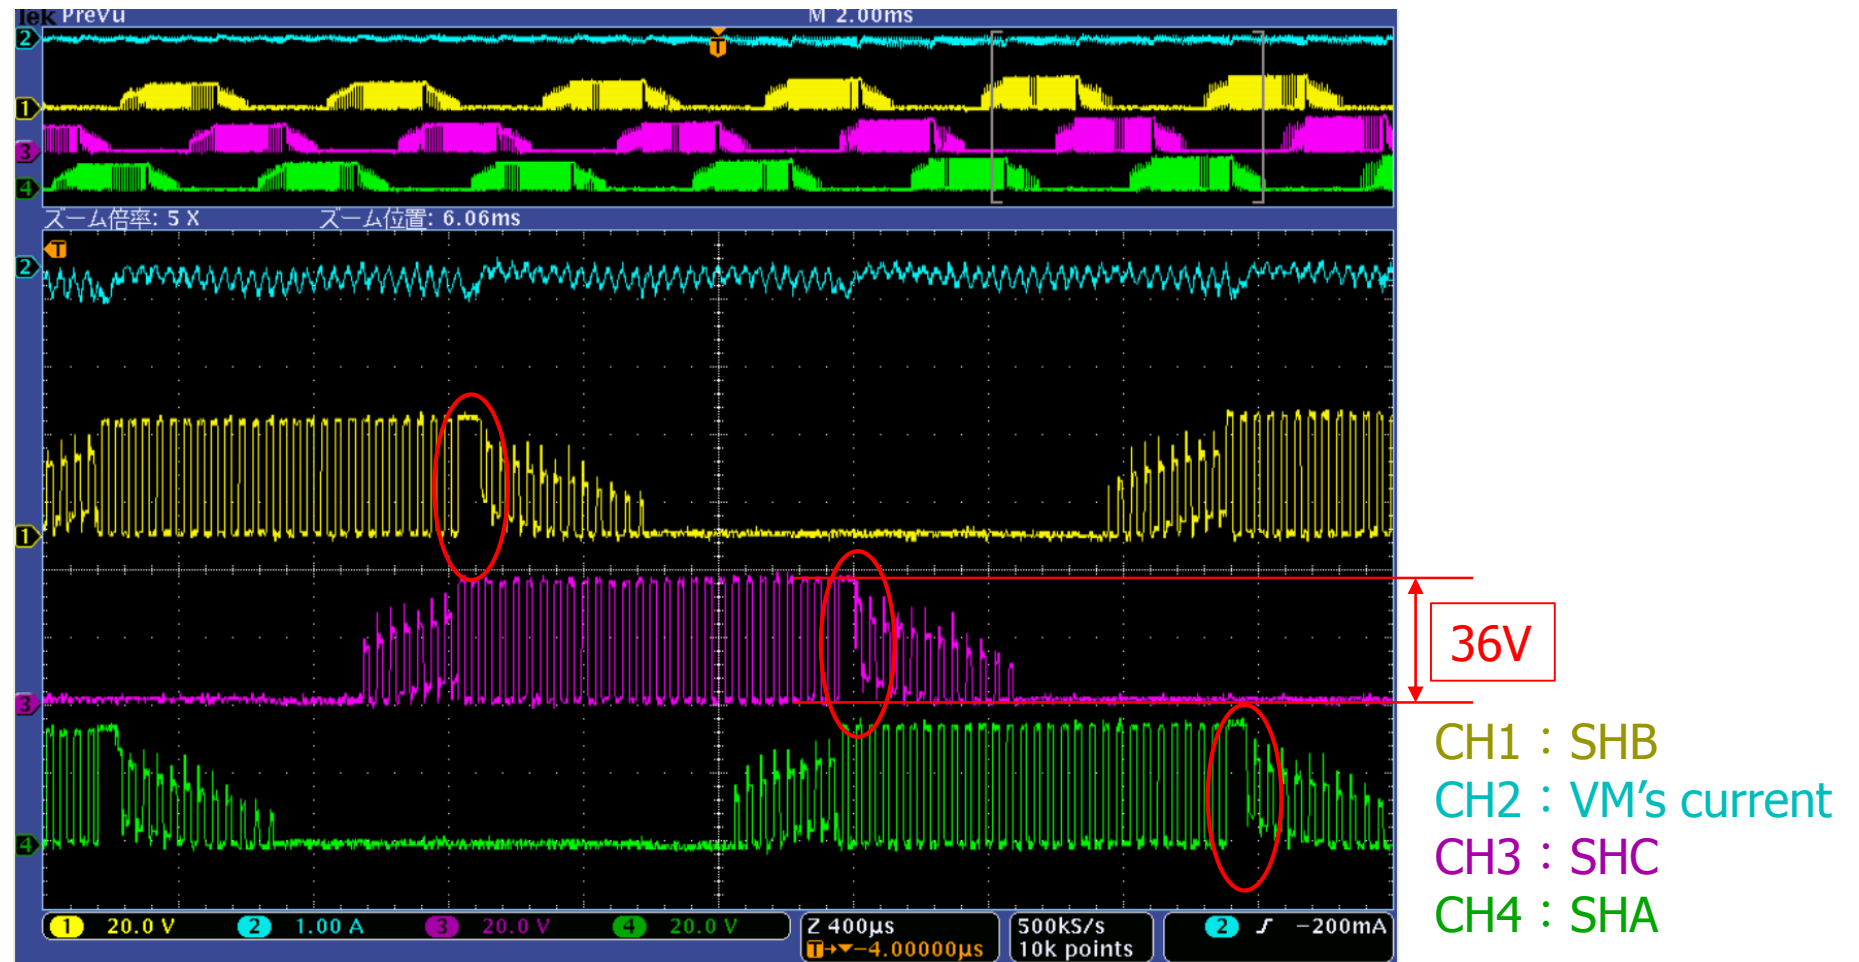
Tek PreVu
M 2.00ms
2
T
1
3
4
ズーム倍率: 5 X
ズーム位置: 6.06ms
T
2
1
3
4
36V
CH1 : SHB
CH2 : VM's current
CH3 : SHC
CH4 : SHA
1 20.0 V
2 1.00 A
3 20.0 V
4 20.0 V
Z 400μs
T→▼−4.00000μs
500kS/s
10k points
2 ∫ −200mA